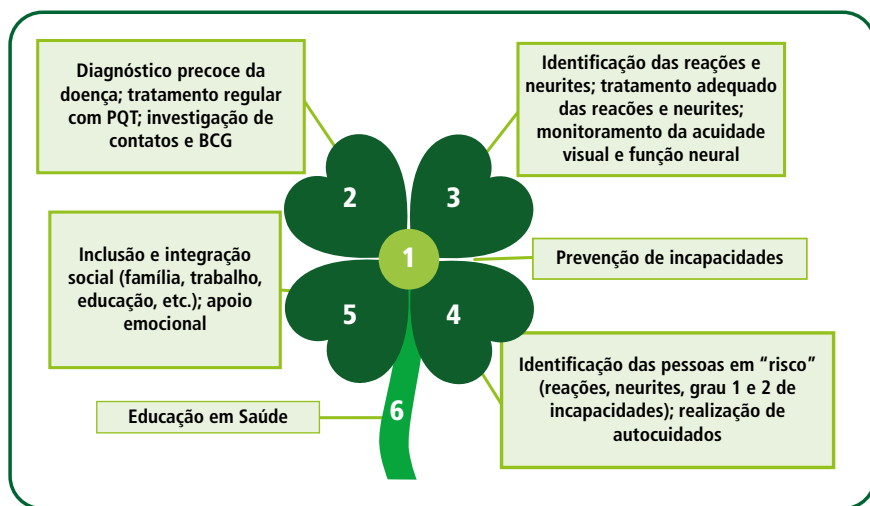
Diagnóstico precoce da doença; tratamento regular com PQT; investigação de contatos e BCG

Identificação das reações e neurites; tratamento adequado das reações e neurites; monitoramento da acuidade visual e função neural

2

3

1

Prevenção de incapacidades

Inclusão e integração social (família, trabalho, educação, etc.); apoio emocional

5

4

Identificação das pessoas em “risco” (reações, neurites, grau 1 e 2 de incapacidades); realização de autocuidados

Educação em Saúde

6